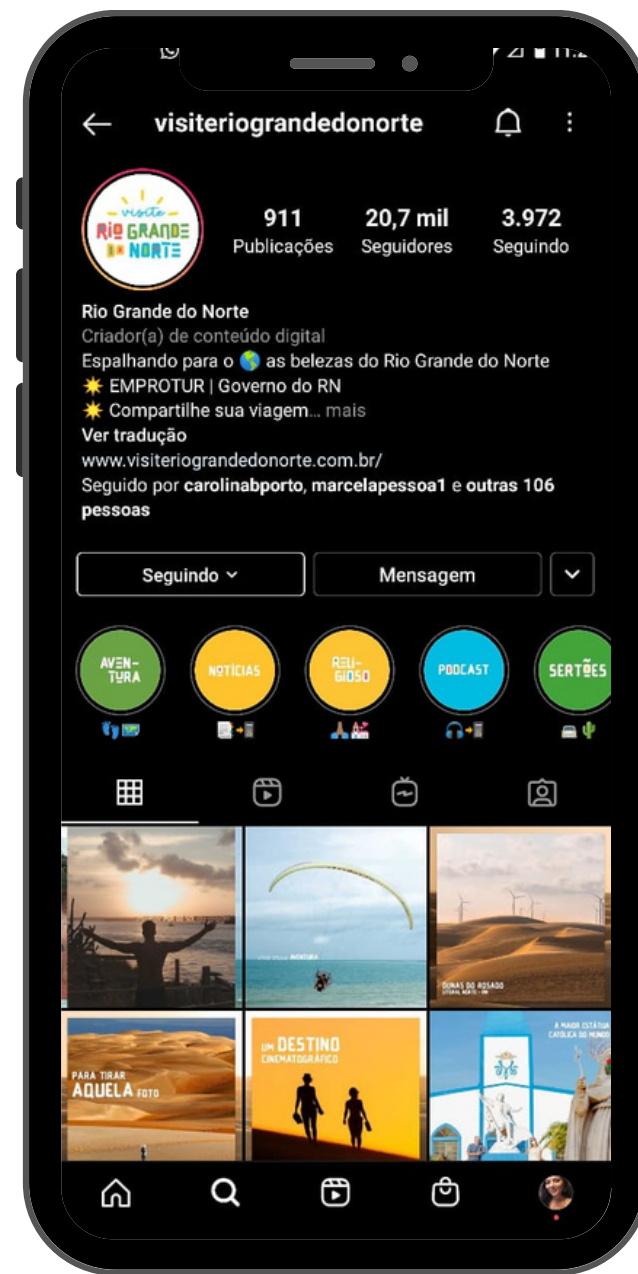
visiteriograndedonorte

visite
RIO GRANDE DO NORTE

911
Publicações

20,7 mil
Seguidores

3.972
Seguindo

Rio Grande do Norte
Criador(a) de conteúdo digital
Espalhando para o 🌎 as belezas do Rio Grande do Norte
✴️ EMPROTUR | Governo do RN
✴️ Compartilhe sua viagem... mais
Ver tradução
www.visiteriograndedonorte.com.br/
Seguido por carolinabporto, marcelapessoa1 e outras 106 pessoas

Seguindo
Mensagem

AVENTURA
NOTÍCIAS
RELIGIOSO
PODCAST
SERTÕES

AVENTURA

DUNAS DO ROSADO
LITORAL NORTE - RN

PARA TIRAR AQUELA FOTO

UM DESTINO CINEMATOGRÁFICO

A MAIOR ESTÁTUA CATÓLICA DO MUNDO